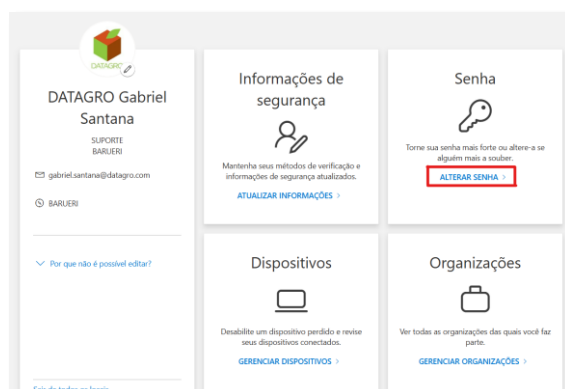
DATAGRO

DATAGRO Gabriel Santana

SUPORTE
BARUERI

gabriel.santana@datagro.com

BARUERI

Por que não é possível editar?

Informações de segurança

Mantenha seus métodos de verificação e informações de segurança atualizados.

ATUALIZAR INFORMAÇÕES >

Senha

Torne sua senha mais forte ou altere-a se alguém mais a souber.

ALTERAR SENHA >

Dispositivos

Desabilite um dispositivo perdido e revise seus dispositivos conectados.

GERENCIAR DISPOSITIVOS >

Organizações

Ver todas as organizações das quais você faz parte.

GERENCIAR ORGANIZAÇÕES >

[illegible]